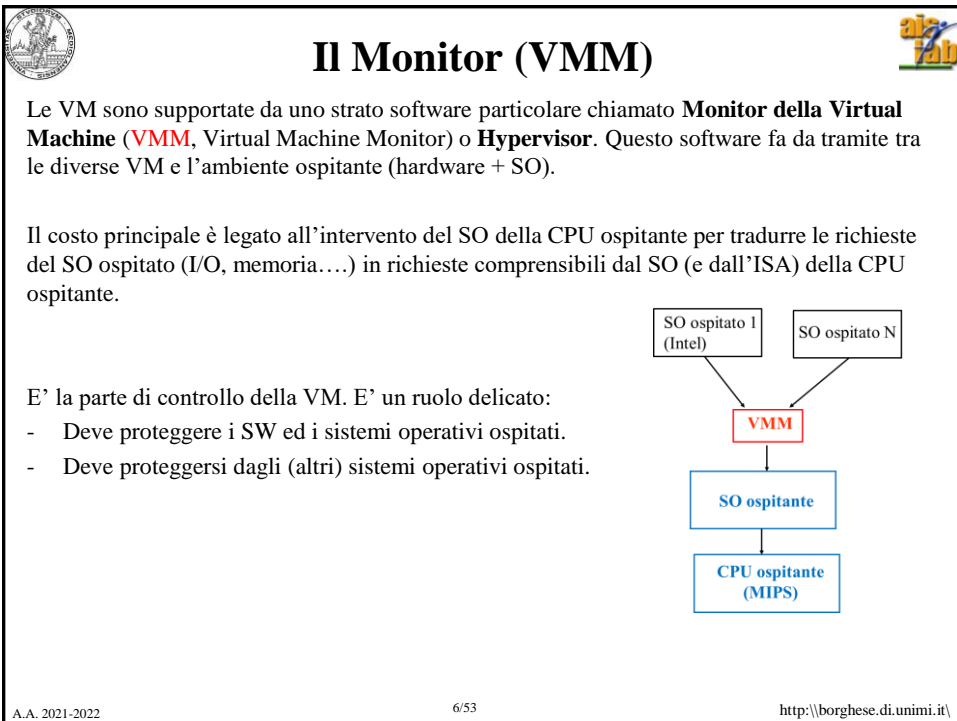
Il Monitor (VMM)

Le VM sono supportate da uno strato software particolare chiamato **Monitor della Virtual Machine** (VMM, Virtual Machine Monitor) o **Hypervisor**. Questo software fa da tramite tra le diverse VM e l'ambiente ospitante (hardware + SO).

Il costo principale è legato all'intervento del SO della CPU ospitante per tradurre le richieste del SO ospitato (I/O, memoria….) in richieste comprensibili dal SO (e dall'ISA) della CPU ospitante.

SO ospitato 1 (Intel)

SO ospitato N

VMM

SO ospitante

CPU ospitante (MIPS)

E' la parte di controllo della VM. E' un ruolo delicato:
- Deve proteggere i SW ed i sistemi operativi ospitati.
- Deve proteggersi dagli (altri) sistemi operativi ospitati.

A.A. 2021-2022

6/53

http:\\borghese.di.unimi.it\